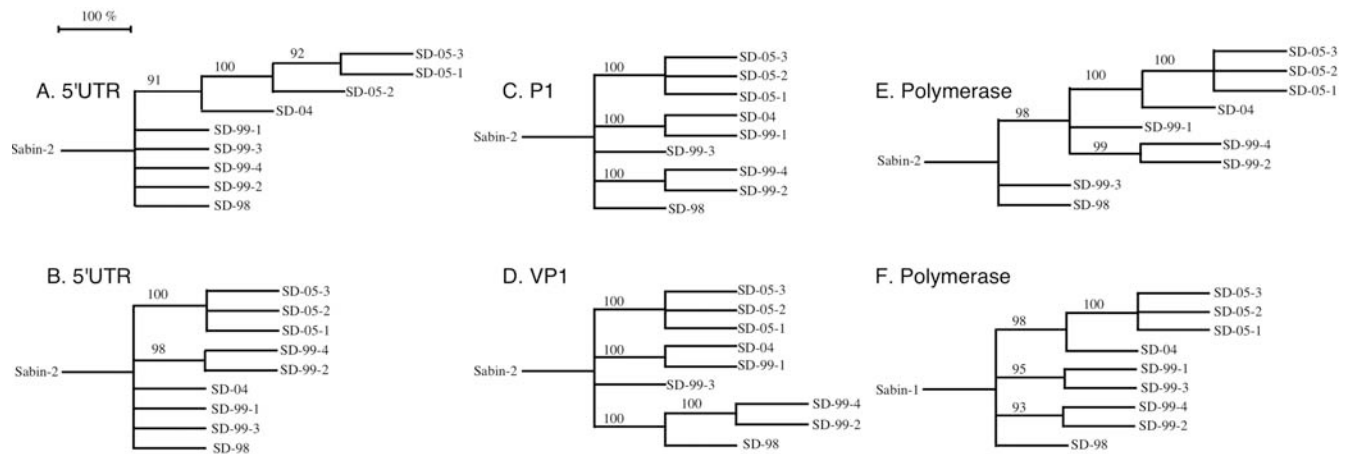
100 %

A. 5'UTR

91

100

92

SD-05-3

SD-05-1

SD-05-2

SD-04

Sabin-2

SD-99-1

SD-99-3

SD-99-4

SD-99-2

SD-98

C. P1

100

SD-05-3

SD-05-2

SD-05-1

Sabin-2

100

SD-04

SD-99-1

SD-99-3

100

SD-99-4

SD-99-2

SD-98

E. Polymerase

100

100

SD-05-3

SD-05-2

SD-05-1

SD-04

98

SD-99-1

Sabin-2

99

SD-99-4

SD-99-2

SD-99-3

SD-98

B. 5'UTR

100

SD-05-3

SD-05-2

SD-05-1

98

SD-99-4

SD-99-2

Sabin-2

SD-04

SD-99-1

SD-99-3

SD-98

D. VP1

100

SD-05-3

SD-05-2

SD-05-1

100

SD-04

SD-99-1

Sabin-2

SD-99-3

100

100

SD-99-4

SD-99-2

SD-98

F. Polymerase

100

SD-05-3

SD-05-2

SD-05-1

98

SD-04

Sabin-1

95

SD-99-1

SD-99-3

93

SD-99-4

SD-99-2

SD-98